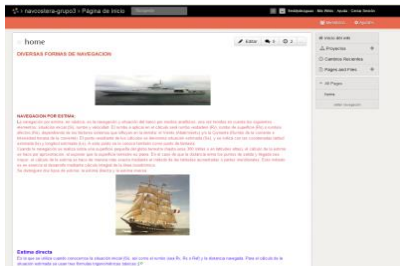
navcesteria-grupo3 › Página de inicio

home

Editar 0 0

DIVERSAS FORMAS DE NAVEGACION

NAVEGACION POR ESTIMA:
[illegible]

Estima directa
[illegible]

Inicio del wiki
Proyectos
Cambios Recientes
Páginas and Files
All Pages
home
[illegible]